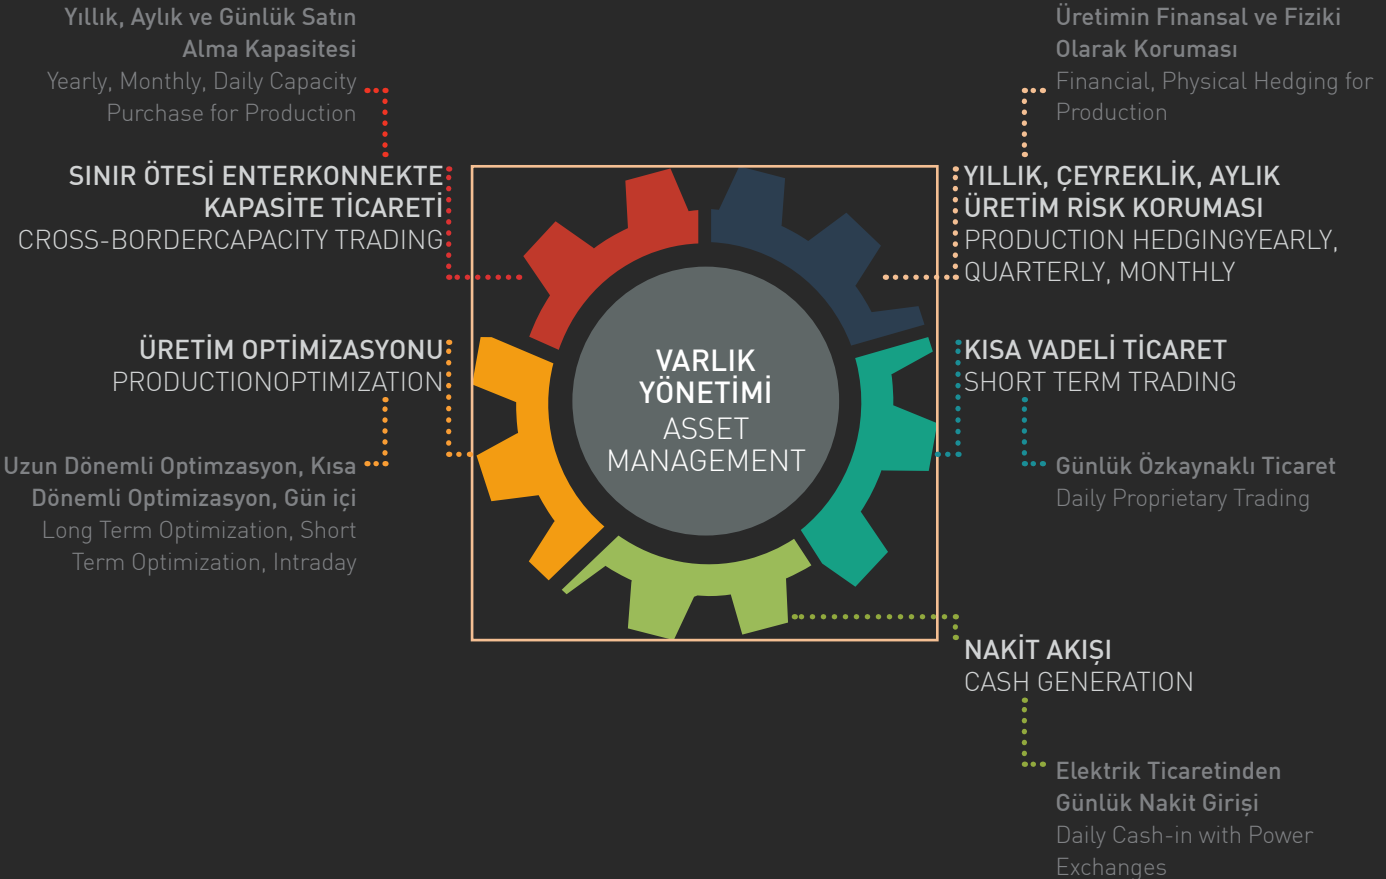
Yıllık, Aylık ve Günlük Satın Alma Kapasitesi
Yearly, Monthly, Daily Capacity Purchase for Production

Üretimin Finansal ve Fiziki Olarak Koruması
Financial, Physical Hedging for Production

SINIR ÖTESİ ENTERKONNEKTE KAPASİTE TİCARETİ
CROSS-BORDERCAPACITY TRADING

YILLIK, ÇEYREKLİK, AYLIK ÜRETİM RİSK KORUMASI
PRODUCTION HEDGINGYEARLY, QUARTERLY, MONTHLY

VARLIK YÖNETİMİ
ASSET MANAGEMENT

ÜRETİM OPTİMİZASYONU
PRODUCTIONOPTIMIZATION

KISA VADELİ TİCARET
SHORT TERM TRADING

Uzun Dönemli Optimzasyon, Kısa Dönemli Optimizasyon, Gün içi
Long Term Optimization, Short Term Optimization, Intraday

Günlük Özkaynaklı Ticaret
Daily Proprietary Trading

NAKİT AKIŞI
CASH GENERATION

Elektrik Ticaretinden Günlük Nakit Girişi
Daily Cash-in with Power Exchanges